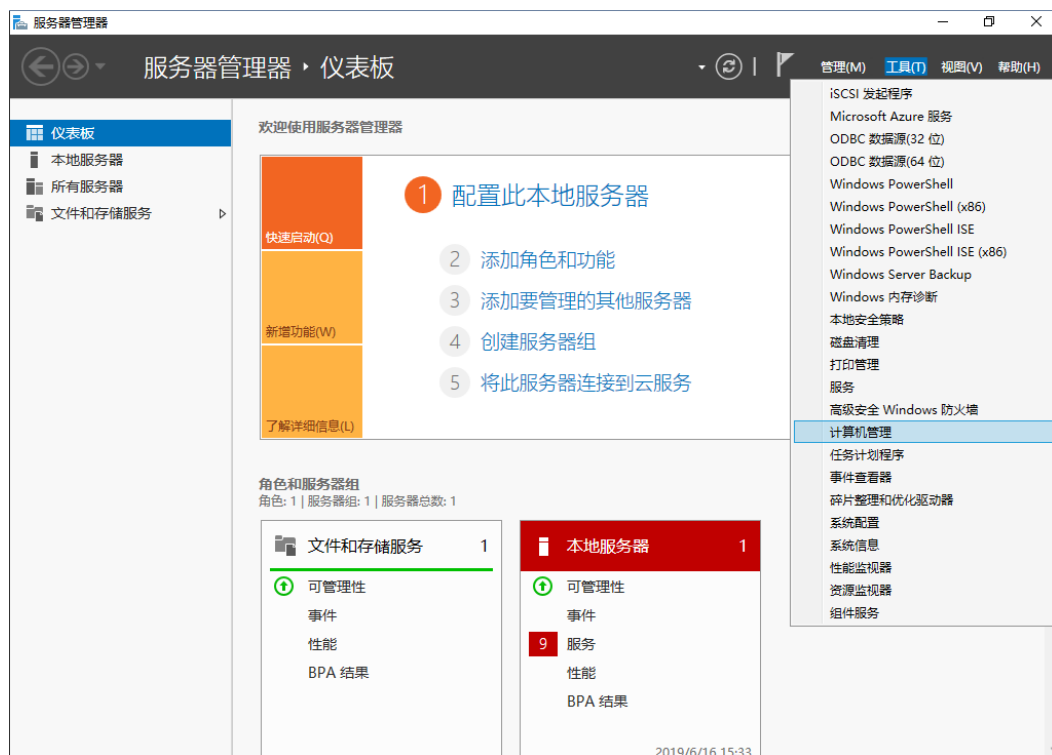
服务器管理器

服务器管理器 • 仪表板

管理(M) 工具(T) 视图(V) 帮助(H)

仪表板
本地服务器
所有服务器
文件和存储服务

欢迎使用服务器管理器

快速启动(Q)
新增功能(W)
了解详细信息(L)

1 配置此本地服务器
2 添加角色和功能
3 添加要管理的其他服务器
4 创建服务器组
5 将此服务器连接到云服务

iSCSI 发起程序
Microsoft Azure 服务
ODBC 数据源(32 位)
ODBC 数据源(64 位)
Windows PowerShell
Windows PowerShell (x86)
Windows PowerShell ISE
Windows PowerShell ISE (x86)
Windows Server Backup
Windows 内存诊断
本地安全策略
磁盘清理
打印管理
服务
高级安全 Windows 防火墙
计算机管理
任务计划程序
事件查看器
碎片整理和优化驱动器
系统配置
系统信息
性能监视器
资源监视器
组件服务

角色和服务器组
角色: 1 | 服务器组: 1 | 服务器总数: 1

文件和存储服务 1
可管理性
事件
性能
BPA 结果

本地服务器 1
可管理性
事件
9 服务
性能
BPA 结果

2019/6/16 15:33